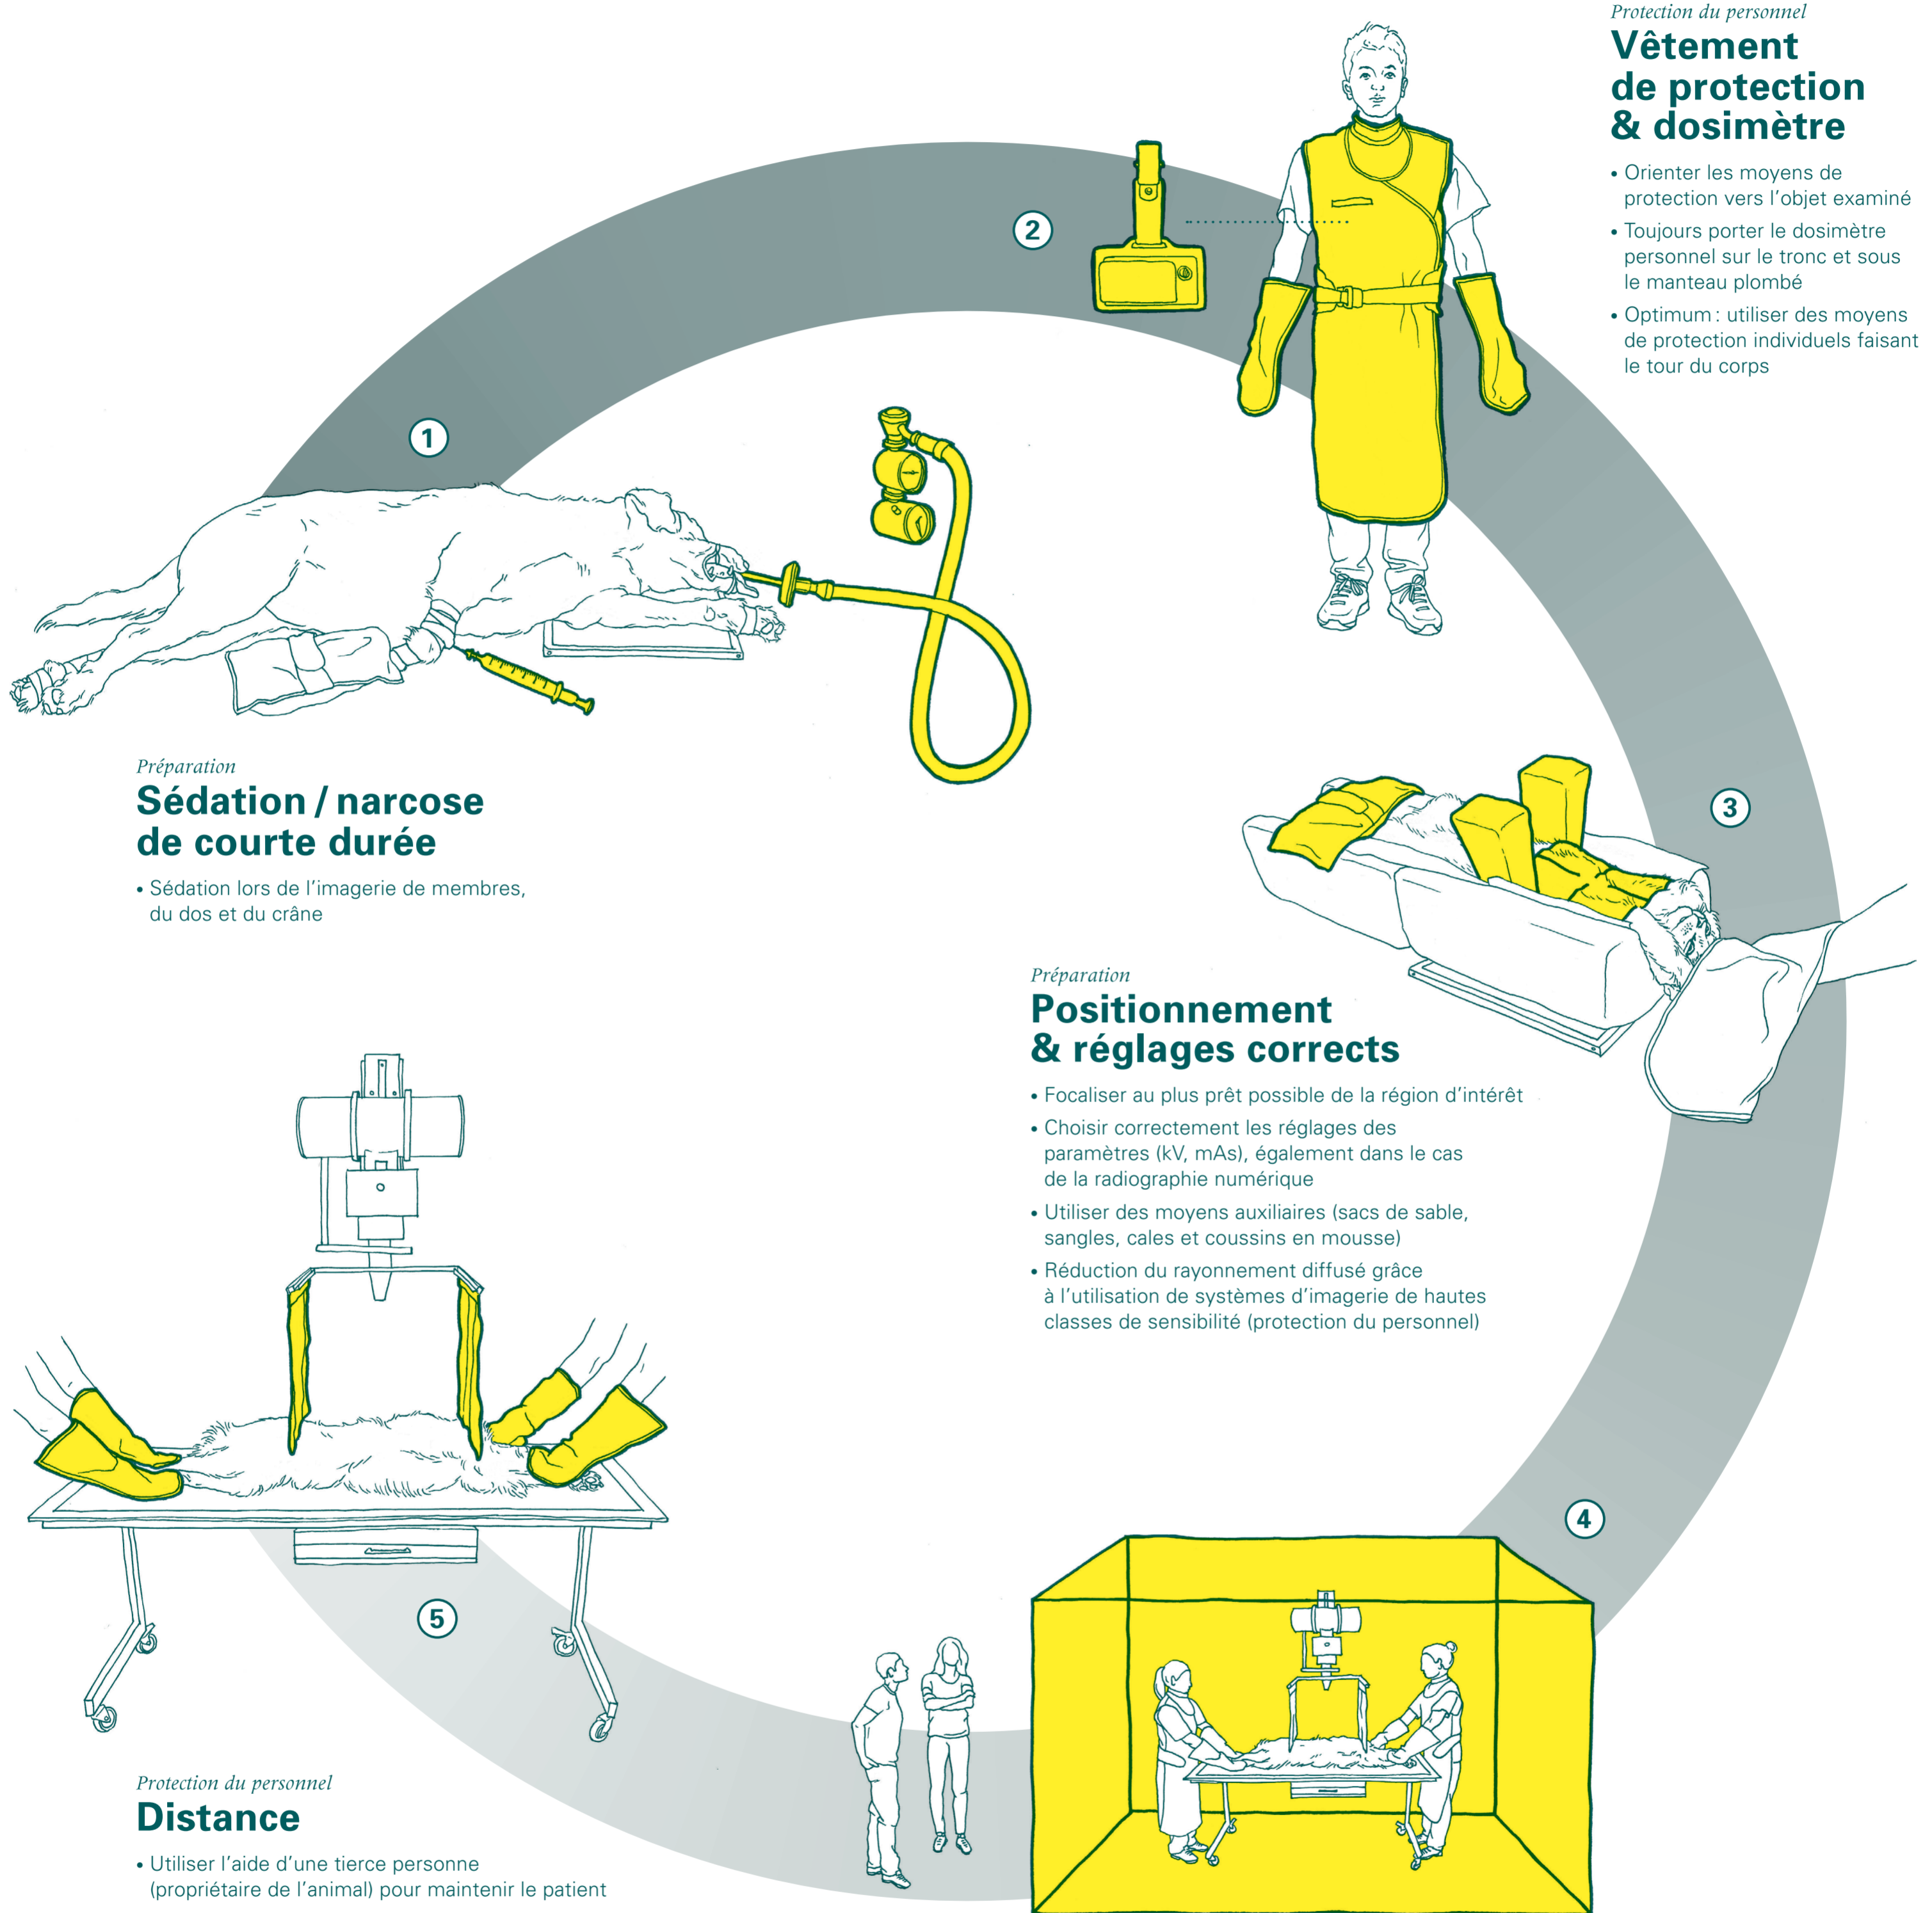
Protection du personnel
Vêtement de protection & dosimètre

• Orienter les moyens de protection vers l'objet examiné
• Toujours porter le dosimètre personnel sur le tronc et sous le manteau plombé
• Optimum : utiliser des moyens de protection individuels faisant le tour du corps

2

1

Préparation
Sédation / narcose de courte durée

• Sédation lors de l'imagerie de membres, du dos et du crâne

3

Préparation
Positionnement & réglages corrects

• Focaliser au plus prêt possible de la région d'intérêt
• Choisir correctement les réglages des paramètres (kV, mAs), également dans le cas de la radiographie numérique
• Utiliser des moyens auxiliaires (sacs de sable, sangles, cales et coussins en mousse)
• Réduction du rayonnement diffusé grâce à l'utilisation de systèmes d'imagerie de hautes classes de sensibilité (protection du personnel)

4

5

Protection du personnel
Distance

• Utiliser l'aide d'une tierce personne (propriétaire de l'animal) pour maintenir le patient